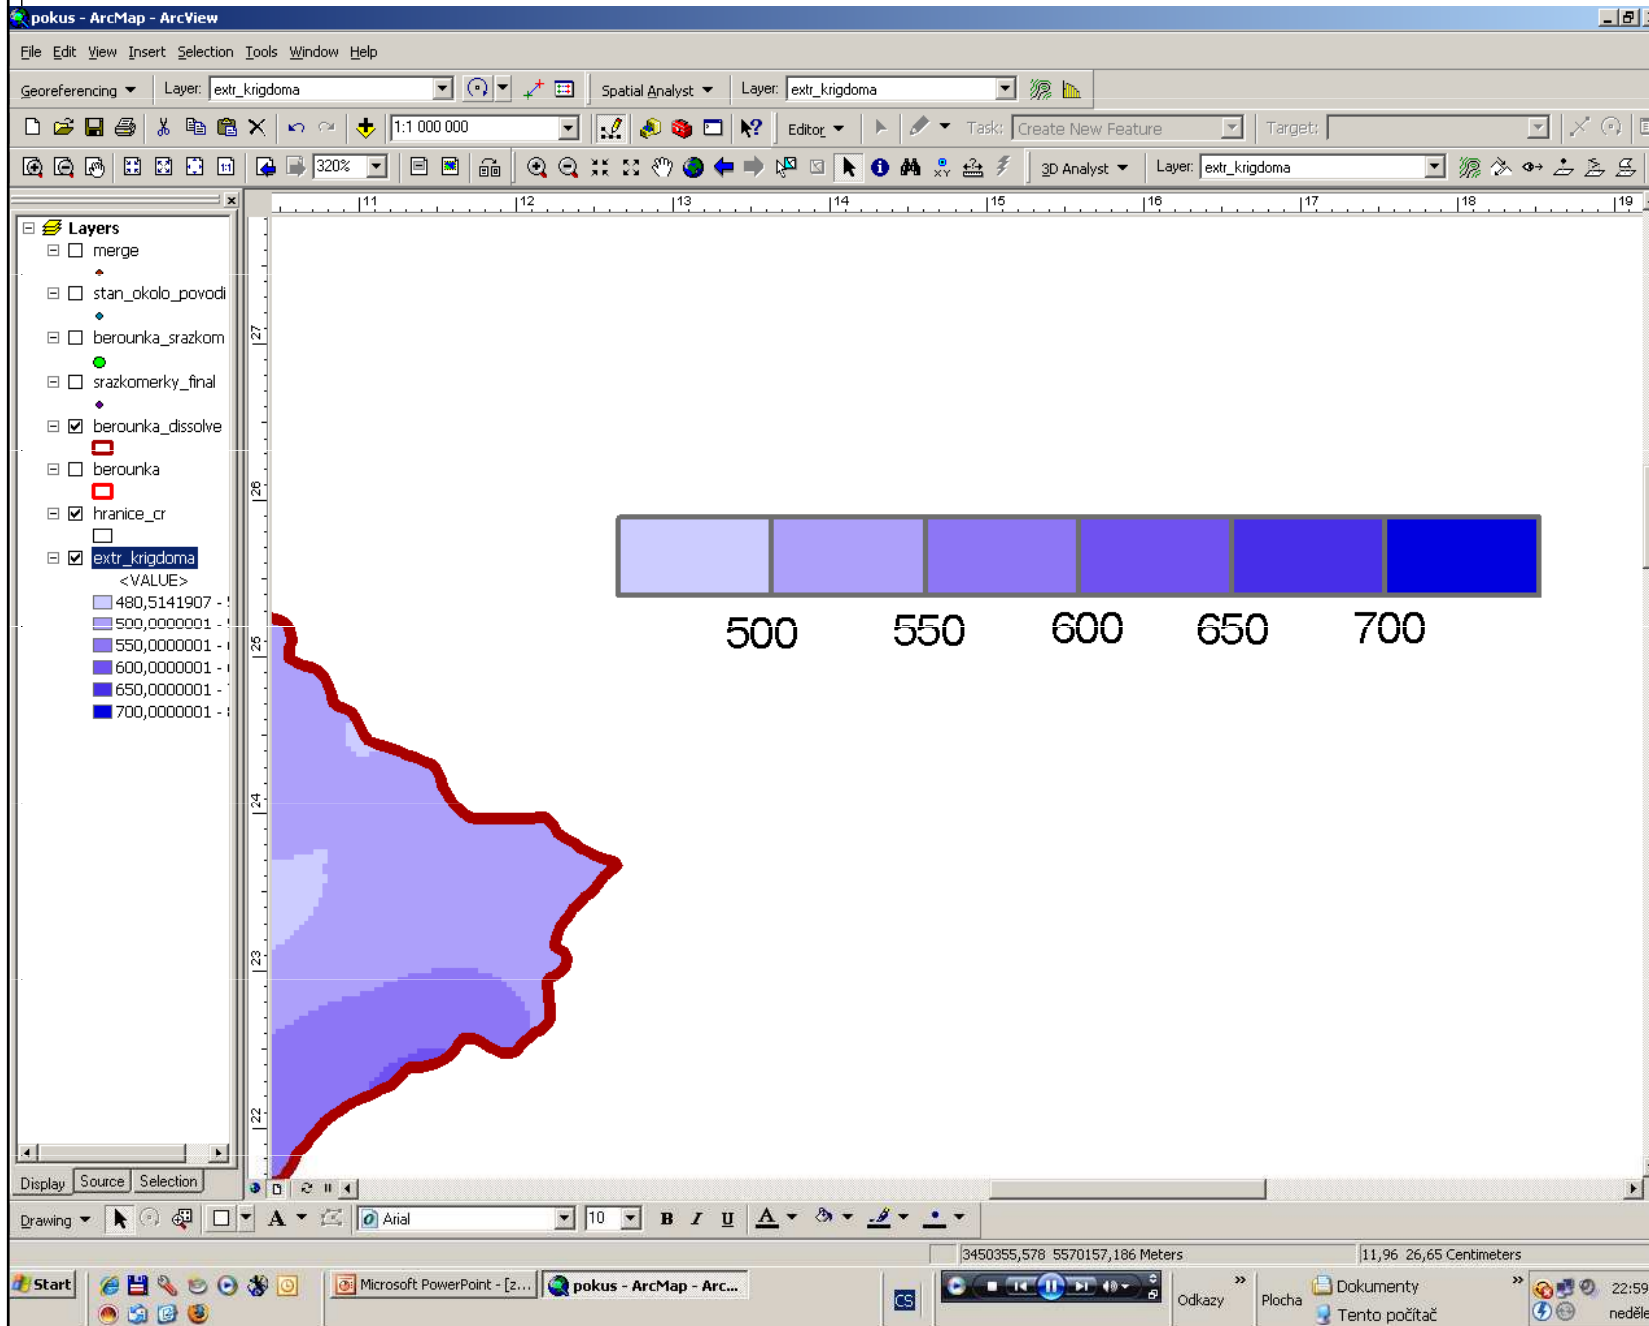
pokus - ArcMap - ArcView

File Edit View Insert Selection Tools Window Help

Georeferencing Layer: extr_krigdoma Spatial Analyst Layer: extr_krigdoma

1:1 000 000 Editor Task: Create New Feature Target:

320% 3D Analyst Layer: extr_krigdoma

Layers
merge
stan_okolo_povodi
berounka_srazkom
srazkomerky_final
berounka_dissolve
berounka
hranice_cr
extr_krigdoma
<VALUE>
480,5141907 -
500,0000001 -
550,0000001 -
600,0000001 -
650,0000001 -
700,0000001 -

11 12 13 14 15 16 17 18 19

27 26 25 24 23 22

500 550 600 650 700

Display Source Selection

Drawing Arial 10 B I U A

3450355,578 5570157,186 Meters 11,96 26,65 Centimeters

Start Microsoft PowerPoint - [z... pokus - ArcMap - Arc... CS Odkazy Plocha Dokumenty Tento počítač 22:59 neděle